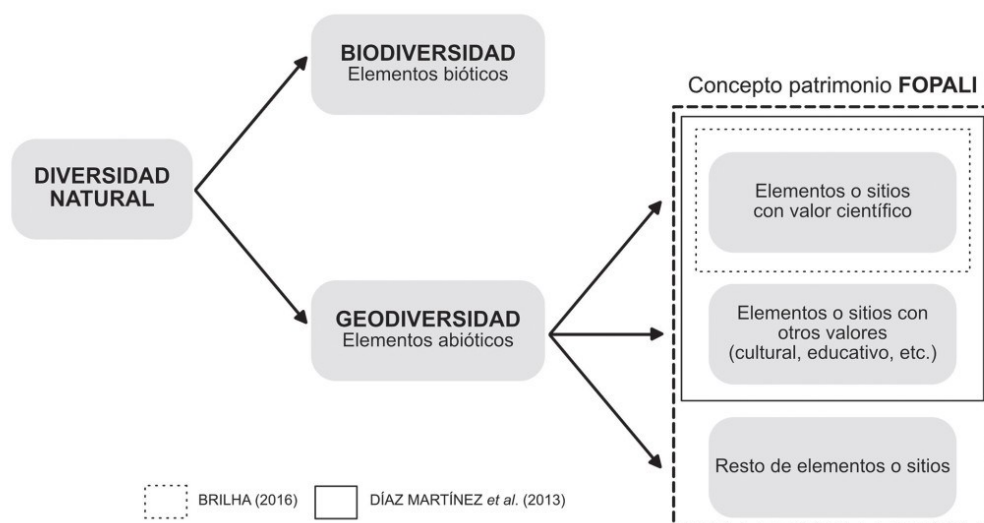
DIVERSIDAD NATURAL

BIODIVERSIDAD
Elementos bióticos

GEODIVERSIDAD
Elementos abióticos

Concepto patrimonio FOPALI

Elementos o sitios con valor científico

Elementos o sitios con otros valores (cultural, educativo, etc.)

Resto de elementos o sitios

BRILHA (2016)

DÍAZ MARTÍNEZ et al. (2013)